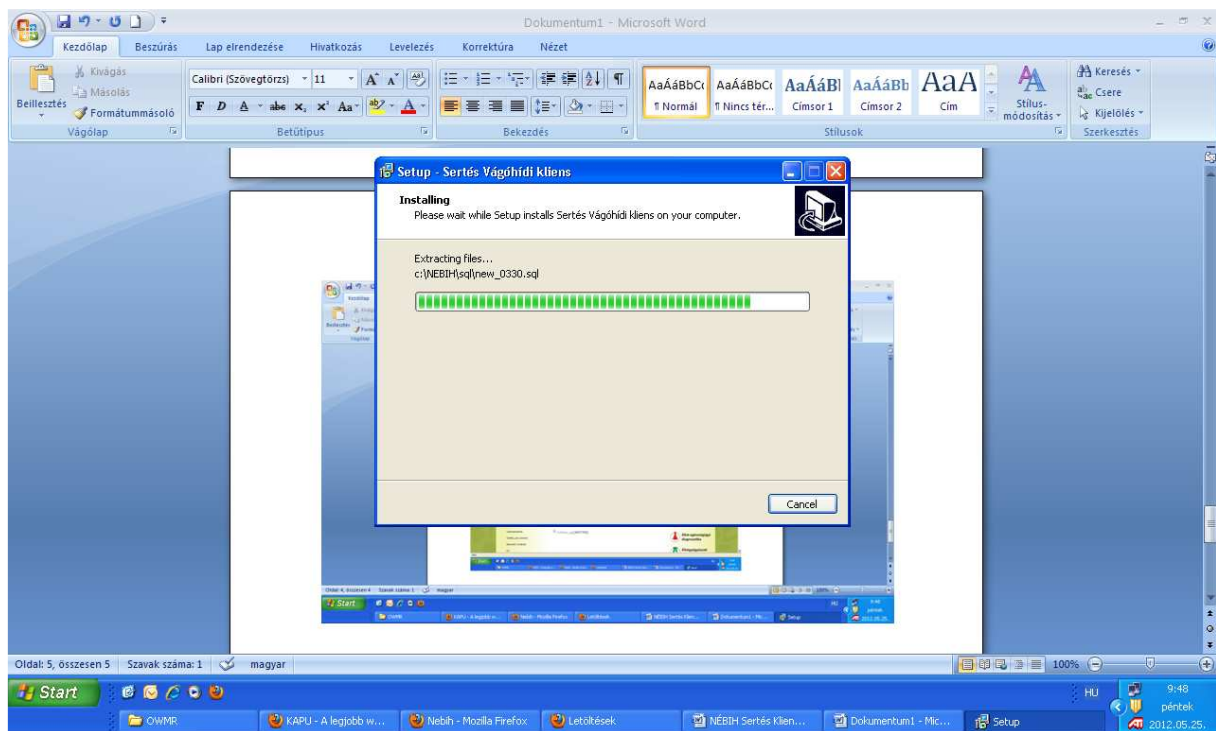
Dokumentum1 - Microsoft Word

Kezdőlap Beszúrás Lap elrendezése Hivatkozás Levelezés Korrektúra Nézet

Kivágás
Másolás
Beillesztés
Formátummásoló
Vágólap

Calibri (Szövegtörzs) 11
F D A abe $x_2$ $x^2$ Aa
Betűtípus

Bekezdés

AaÁáBbCc ¶ Normál
AaÁáBbCc ¶ Nincs tér...
AaÁáBl Címsor 1
AaÁáBb Címsor 2
AaA Cím
Stílus-módosítás
Stílusok

Keresés
Csere
Kijelölés
Szerkesztés

Setup - Sertés Vágóhídi kliens

Installing
Please wait while Setup installs Sertés Vágóhídi kliens on your computer.

Extracting files...
c:\NEBIH\sql\new_0330.sql

Cancel

Oldal: 5, összesen 5 Szavak száma: 1 magyar
100%

Start
OWMR
KAPU - A legjobb w...
Nebih - Mozilla Firefox
Letöltések
NÉBIH Sertés Klien...
Dokumentum1 - Mic...
Setup

HU
9:48
péntek
2012.05.25.